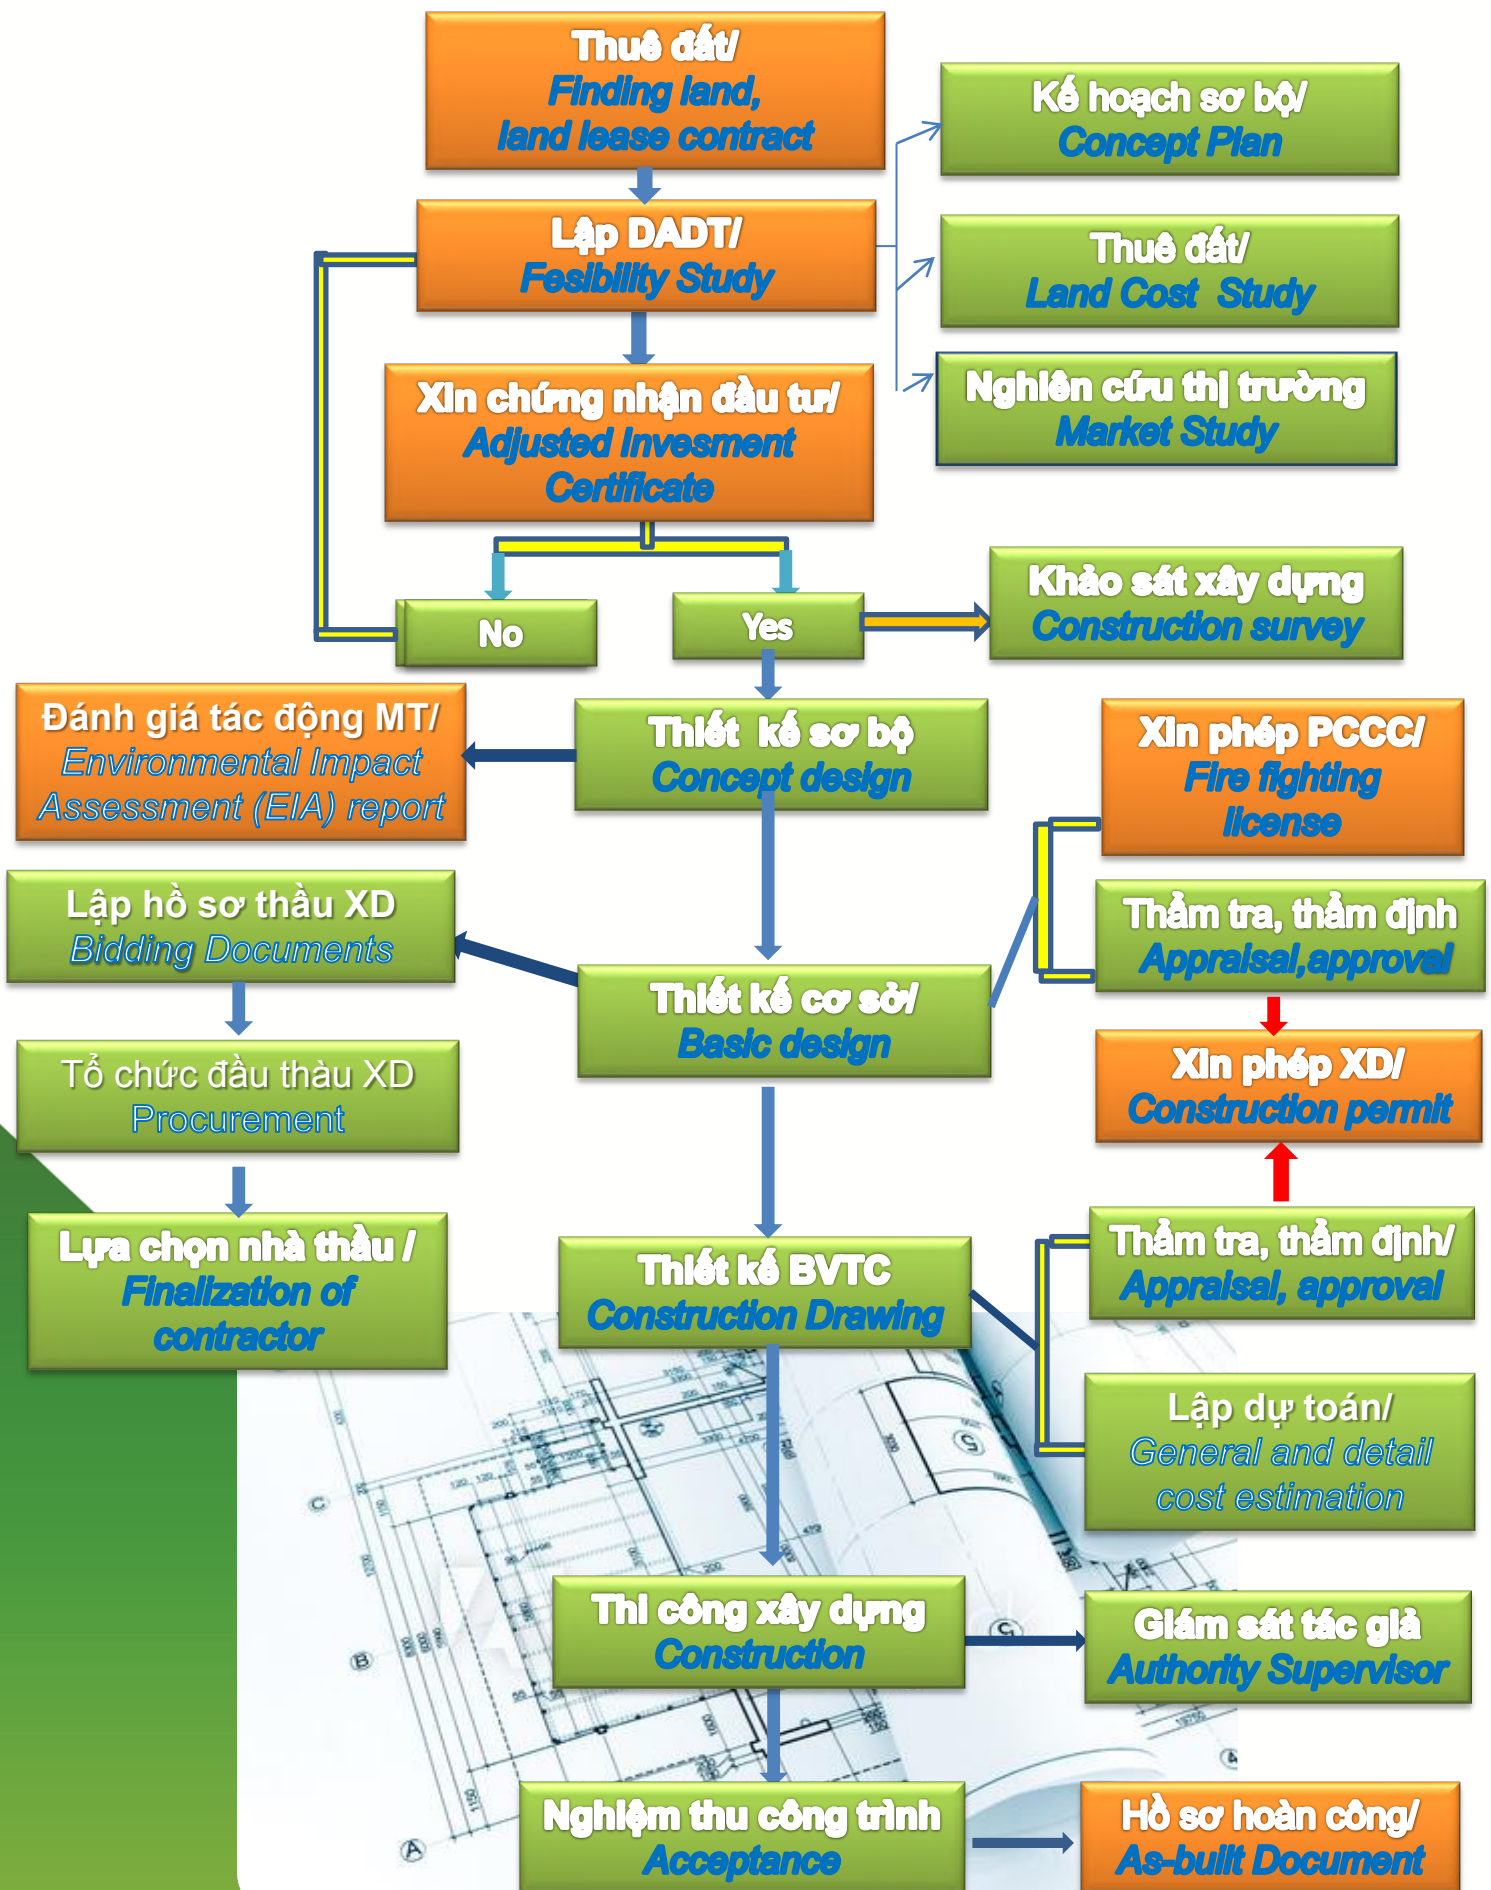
Thuê đất/
Finding land,
land lease contract

Kế hoạch sơ bộ/
Concept Plan

Lập DADT/
Fesibility Study

Thuê đất/
Land Cost Study

Xin chứng nhận đầu tư/
Adjusted Invesment
Certificate

Nghiên cứu thị trường
Market Study

No

Yes

Khảo sát xây dựng
Construction survey

Đánh giá tác động MT/
Environmental Impact
Assessment (EIA) report

Thiết kế sơ bộ
Concept design

Xin phép PCCC/
Fire fighting
license

Lập hồ sơ thầu XD
Bidding Documents

Thẩm tra, thẩm định
Appraisal,approval

Thiết kế cơ sở/
Basic design

Xin phép XD/
Construction permit

Tổ chức đấu thầu XD
Procurement

Lựa chọn nhà thầu /
Finalization of
contractor

Thiết kế BVTC
Construction Drawing

Thẩm tra, thẩm định/
Appraisal, approval

Lập dự toán/
General and detail
cost estimation

Thi công xây dựng
Construction

Giám sát tác giả
Authority Supervisor

Nghiệm thu công trình
Acceptance

Hồ sơ hoàn công/
As-built Document